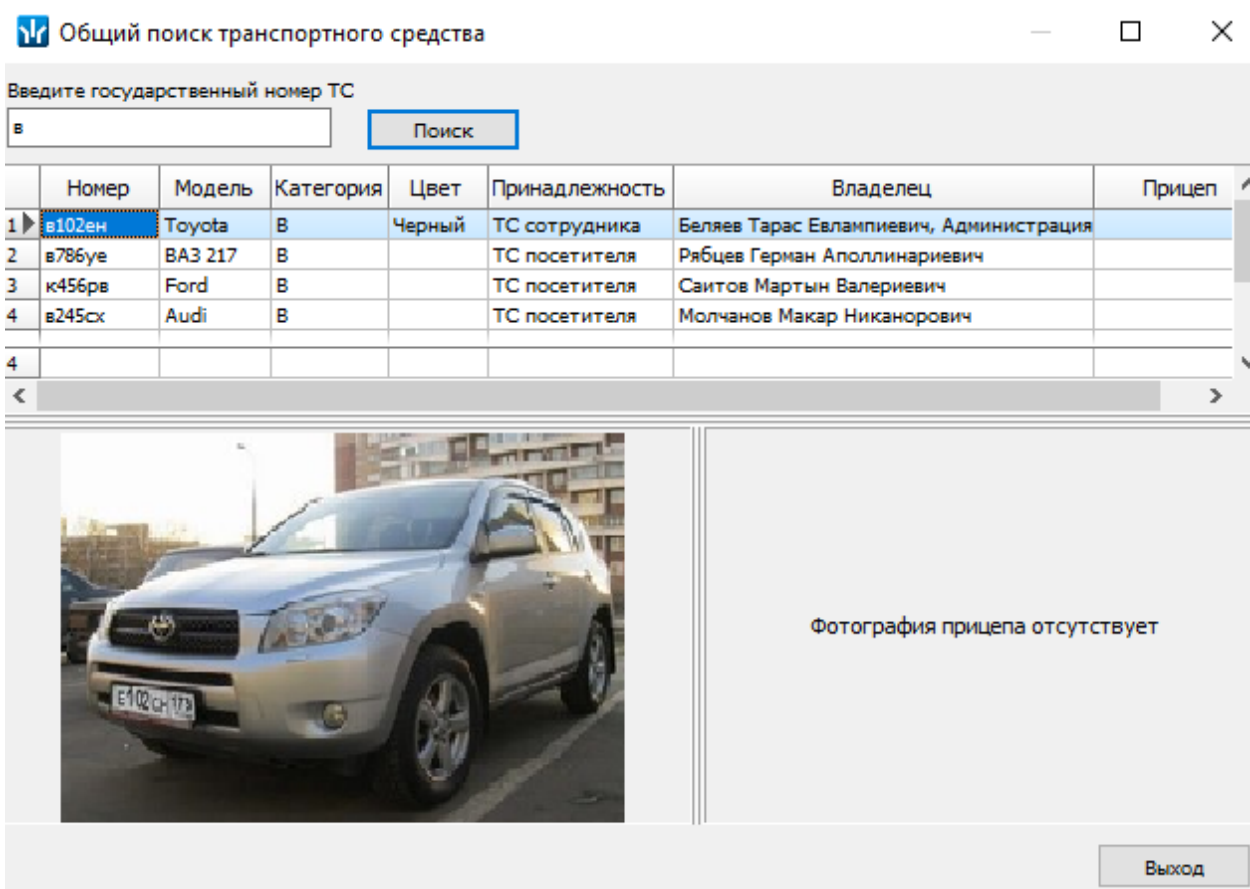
Общий поиск транспортного средства

Введите государственный номер ТС

в

Поиск

| | Номер | Модель | Категория | Цвет | Принадлежность | Владелец | Прицеп |
|---|---|---|---|---|---|---|---|
| 1 | в102ен | Toyota | B | Черный | ТС сотрудника | Беляев Тарас Евлампиевич, Администрация | |
| 2 | в786уе | ВАЗ 217 | B | | ТС посетителя | Рябцев Герман Аполлинариевич | |
| 3 | к456рв | Ford | B | | ТС посетителя | Саитов Мартын Валериевич | |
| 4 | в245сх | Audi | B | | ТС посетителя | Молчанов Макар Никанорович | |
| 4 | | | | | | | |

Е102СН 173

Фотография прицепа отсутствует

Выход